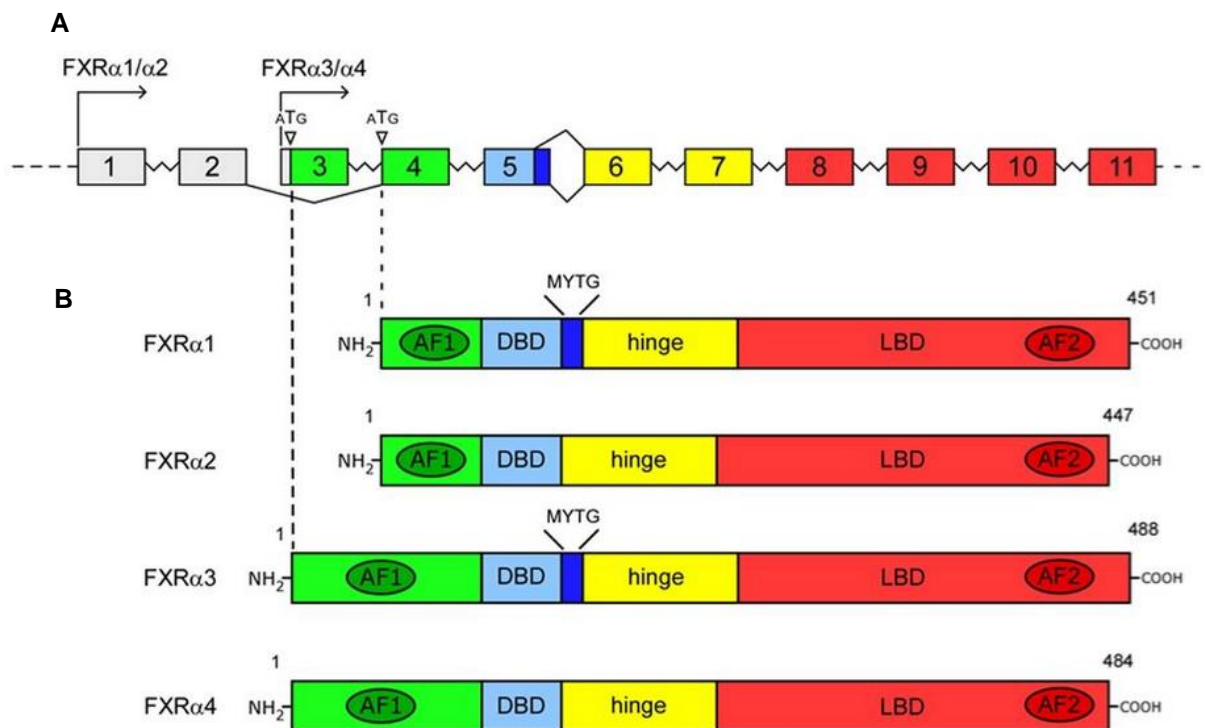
A

FXRα1/α2

FXRα3/α4

ATG

ATG

1 2 3 4 5 6 7 8 9 10 11

B

MYTG

1

451

FXRα1 $NH_2$ AF1 DBD hinge LBD AF2 COOH

1

447

FXRα2 $NH_2$ AF1 DBD hinge LBD AF2 COOH

MYTG

1

488

FXRα3 $NH_2$ AF1 DBD hinge LBD AF2 COOH

1

484

FXRα4 $NH_2$ AF1 DBD hinge LBD AF2 COOH